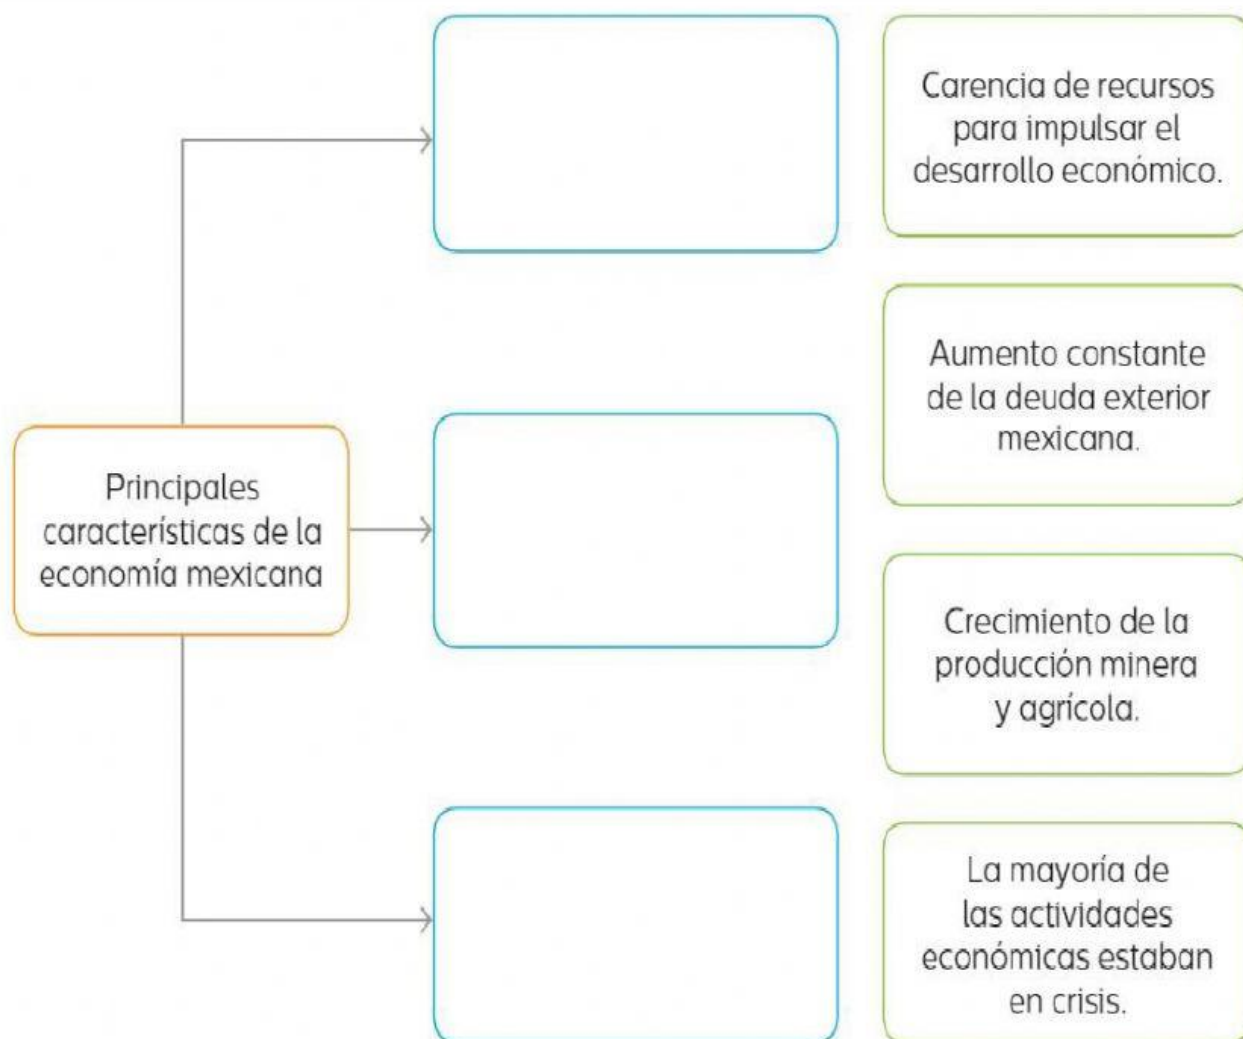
Principales características de la economía mexicana

Carencia de recursos para impulsar el desarrollo económico.

Aumento constante de la deuda exterior mexicana.

Crecimiento de la producción minera y agrícola.

La mayoría de las actividades económicas estaban en crisis.